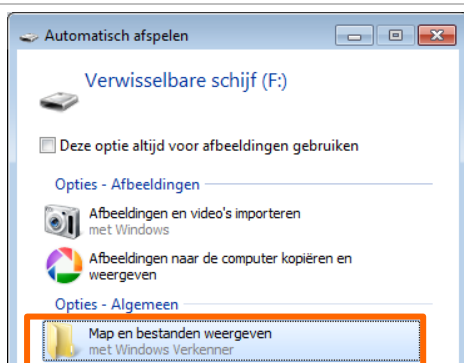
Automatisch afspelen

Verwisselbare schijf (F:)

Deze optie altijd voor afbeeldingen gebruiken

Opties - Afbeeldingen

Afbeeldingen en video's importeren
met Windows

Afbeeldingen naar de computer kopiëren en weergeven

Opties - Algemeen

Map en bestanden weergeven
met Windows Verkenner